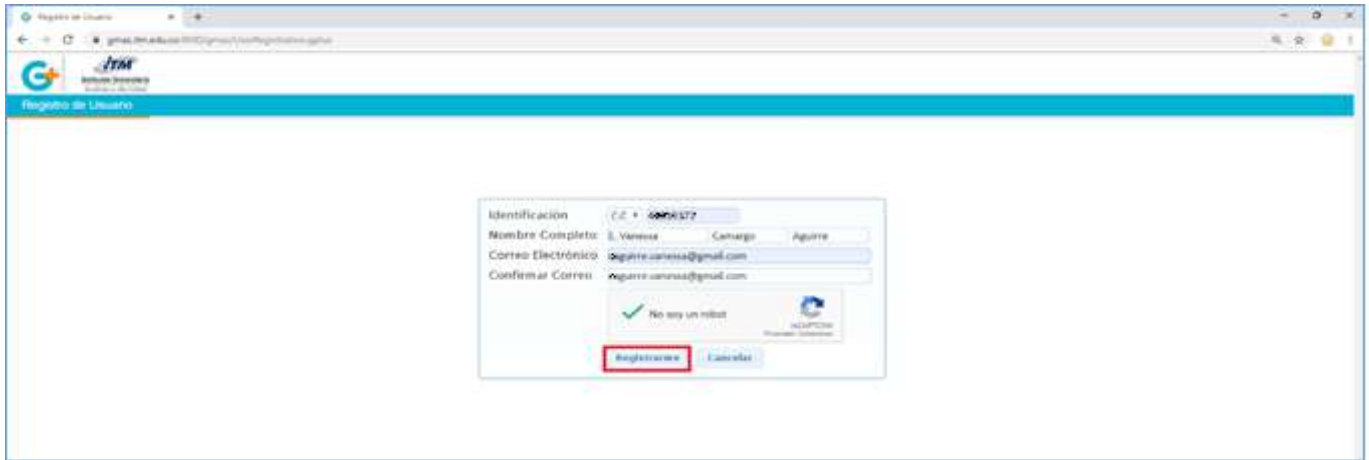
Registro de Usuario

gmas.itm.edu.co/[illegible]

ITM

Registro de Usuario

Identificación C.C. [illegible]
Nombre Completo L. Vanessa Camargo Aguirre
Correo Electrónico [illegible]aguirre.vanessa@gmail.com
Confirmar Correo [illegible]aguirre.vanessa@gmail.com

No soy un robot
reCAPTCHA
Privacidad - Condiciones

Registrarme Cancelar